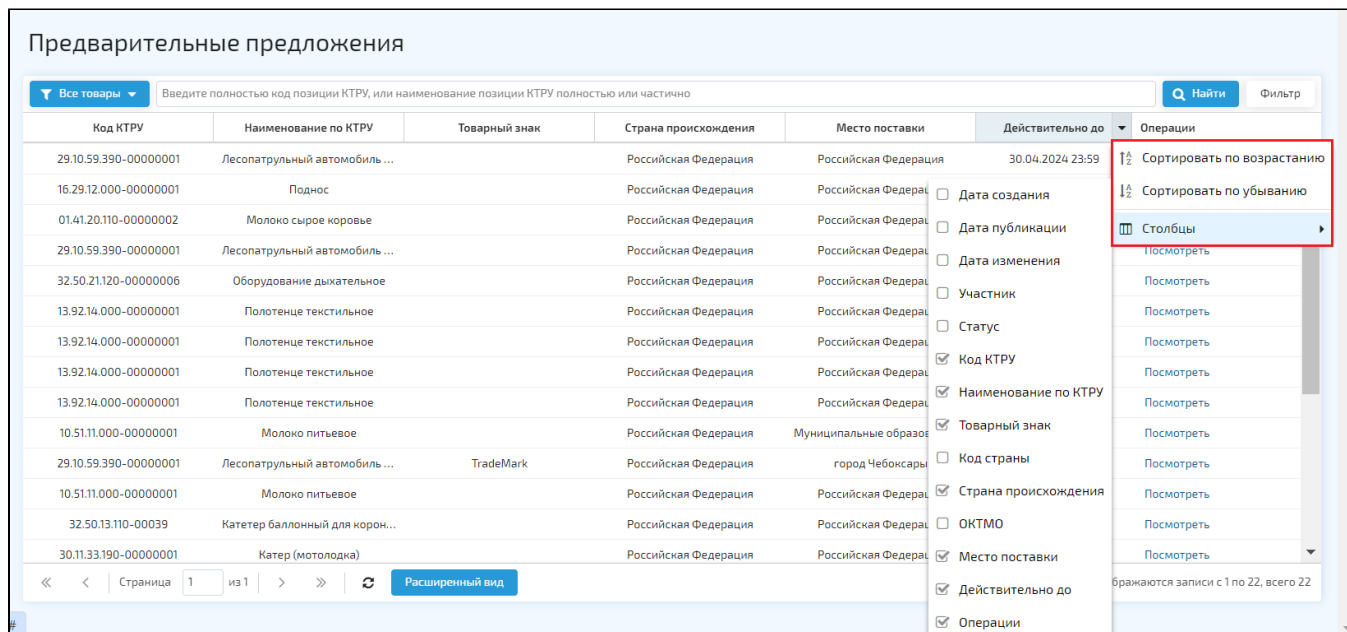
Предварительные предложения

Все товары
Введите полностью код позиции КТРУ, или наименование позиции КТРУ полностью или частично
Найти
Фильтр

| Код КТРУ | Наименование по КТРУ | Товарный знак | Страна происхождения | Место поставки | Действительно до | Операции |
|---|---|---|---|---|---|---|
| 29.10.59.390-00000001 | Лесопатрульный автомобиль ... | | Российская Федерация | Российская Федерация | 30.04.2024 23:59 | |
| 16.29.12.000-00000001 | Поднос | | Российская Федерация | Российская Федерац | | |
| 01.41.20.110-00000002 | Молоко сырое коровье | | Российская Федерация | Российская Федерац | | |
| 29.10.59.390-00000001 | Лесопатрульный автомобиль ... | | Российская Федерация | Российская Федерац | | Посмотреть |
| 32.50.21.120-00000006 | Оборудование дыхательное | | Российская Федерация | Российская Федерац | | Посмотреть |
| 13.92.14.000-00000001 | Полотенце текстильное | | Российская Федерация | Российская Федерац | | Посмотреть |
| 13.92.14.000-00000001 | Полотенце текстильное | | Российская Федерация | Российская Федерац | | Посмотреть |
| 13.92.14.000-00000001 | Полотенце текстильное | | Российская Федерация | Российская Федерац | | Посмотреть |
| 13.92.14.000-00000001 | Полотенце текстильное | | Российская Федерация | Российская Федерац | | Посмотреть |
| 10.51.11.000-00000001 | Молоко питьевое | | Российская Федерация | Муниципальные образов | | Посмотреть |
| 29.10.59.390-00000001 | Лесопатрульный автомобиль ... | TradeMark | Российская Федерация | город Чебоксары | | Посмотреть |
| 10.51.11.000-00000001 | Молоко питьевое | | Российская Федерация | Российская Федерац | | Посмотреть |
| 32.50.13.110-00039 | Катетер баллонный для корон... | | Российская Федерация | Российская Федерац | | Посмотреть |
| 30.11.33.190-00000001 | Катер (мотолодка) | | Российская Федерация | Российская Федерац | | Посмотреть |

Сортировать по возрастанию
Сортировать по убыванию
Столбцы

Дата создания
Дата публикации
Дата изменения
Участник
Статус
Код КТРУ
Наименование по КТРУ
Товарный знак
Код страны
Страна происхождения
ОКТМО
Место поставки
Действительно до
Операции

Страница 1 из 1
Расширенный вид
ображаются записи с 1 по 22, всего 22